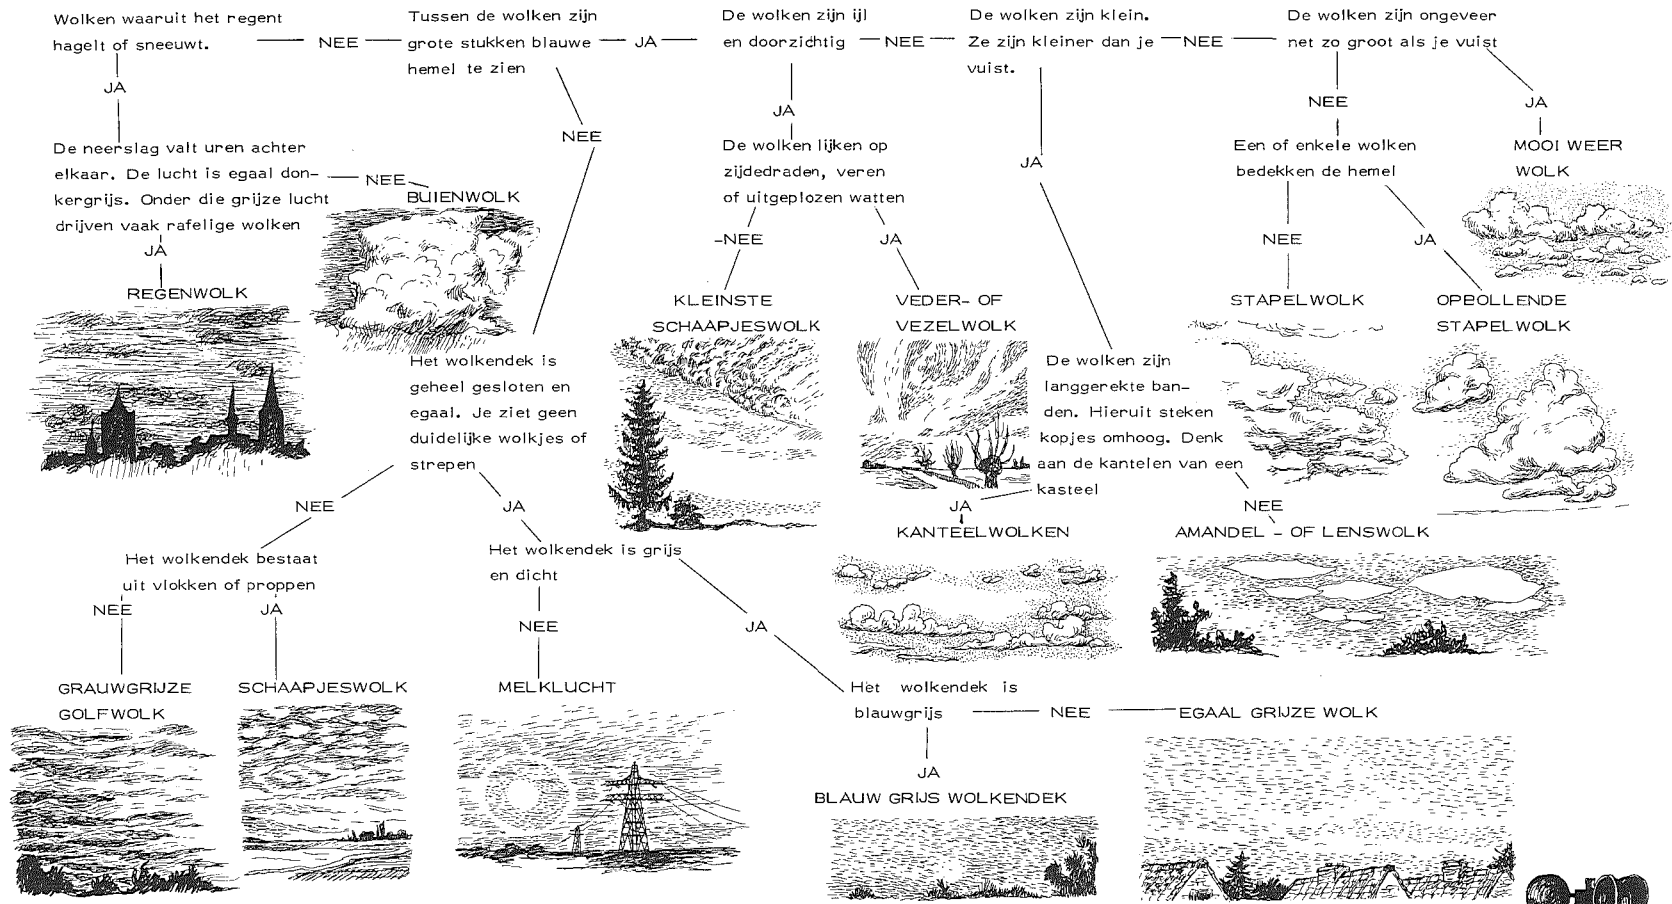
Wolken waaruit het regent hagelt of sneeuwt.

NEE

Tussen de wolken zijn grote stukken blauwe hemel te zien

JA

De wolken zijn ijl en doorzichtig

NEE

De wolken zijn klein. Ze zijn kleiner dan je vuist.

NEE

De wolken zijn ongeveer net zo groot als je vuist

JA

De neerslag valt uren achter elkaar. De lucht is egaal donkergrijs. Onder die grijze lucht drijven vaak rafelige wolken

NEE

BUIENWOLK

JA

REGENWOLK

NEE

JA

De wolken lijken op zijdedraden, veren of uitgeplozen watten

-NEE

JA

KLEINSTE SCHAAPJESWOLK

VEDER- OF VEZELWOLK

JA

NEE

JA

MOOI WEER WOLK

Een of enkele wolken bedekken de hemel

NEE

JA

STAPELWOLK

OPBOLLENDE STAPELWOLK

Het wolkendek is geheel gesloten en egaal. Je ziet geen duidelijke wolkjes of strepen

De wolken zijn langgerekte banden. Hieruit steken kopjes omhoog. Denk aan de kantelen van een kasteel

JA

KANTEELWOLKEN

NEE

AMANDEL - OF LENSWOLK

NEE

JA

Het wolkendek bestaat uit vlokken of proppen

NEE

JA

Het wolkendek is grijs en dicht

NEE

JA

GRAUWGRIJZE GOLFWOLK

SCHAAPJESWOLK

MELKLUCHT

Het wolkendek is blauwgrijs

NEE

EGAAL GRIJZE WOLK

JA

BLAUW GRIJS WOLKENDEK